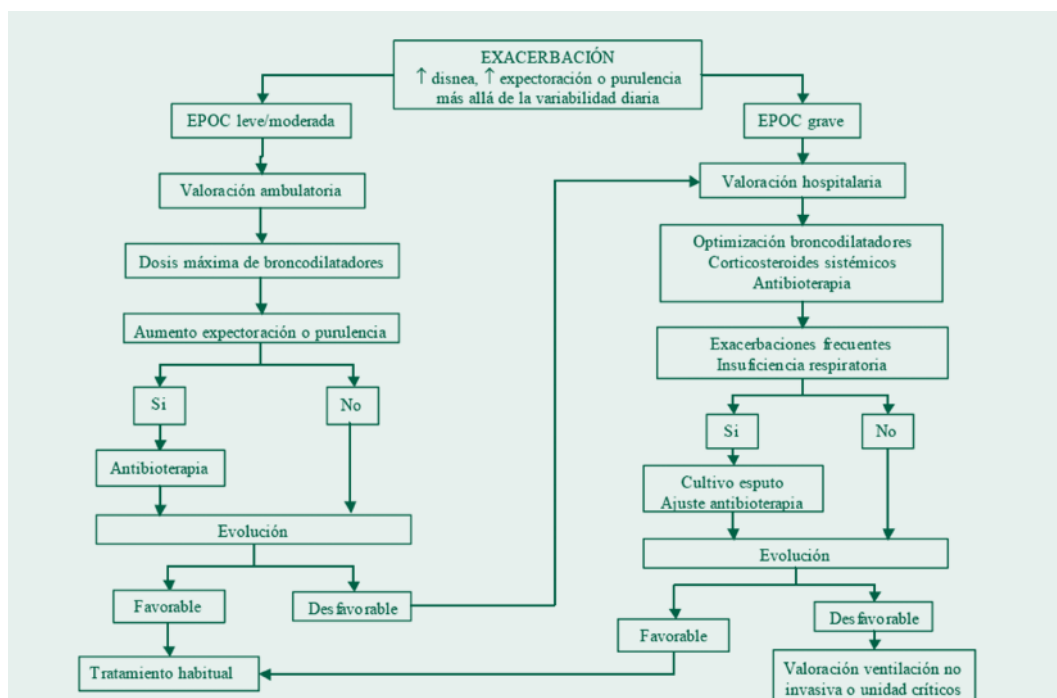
EXACERBACIÓN
↑ disnea, ↑ expectoración o purulencia
más allá de la variabilidad diaria

EPOC leve/moderada

Valoración ambulatoria

Dosis máxima de broncodilatadores

Aumento expectoración o purulencia

Si

No

Antibioterapia

Evolución

Favorable

Desfavorable

Tratamiento habitual

EPOC grave

Valoración hospitalaria

Optimización broncodilatadores
Corticosteroides sistémicos
Antibioterapia

Exacerbaciones frecuentes
Insuficiencia respiratoria

Si

No

Cultivo esputo
Ajuste antibioterapia

Evolución

Favorable

Desfavorable

Valoración ventilación no invasiva o unidad críticos